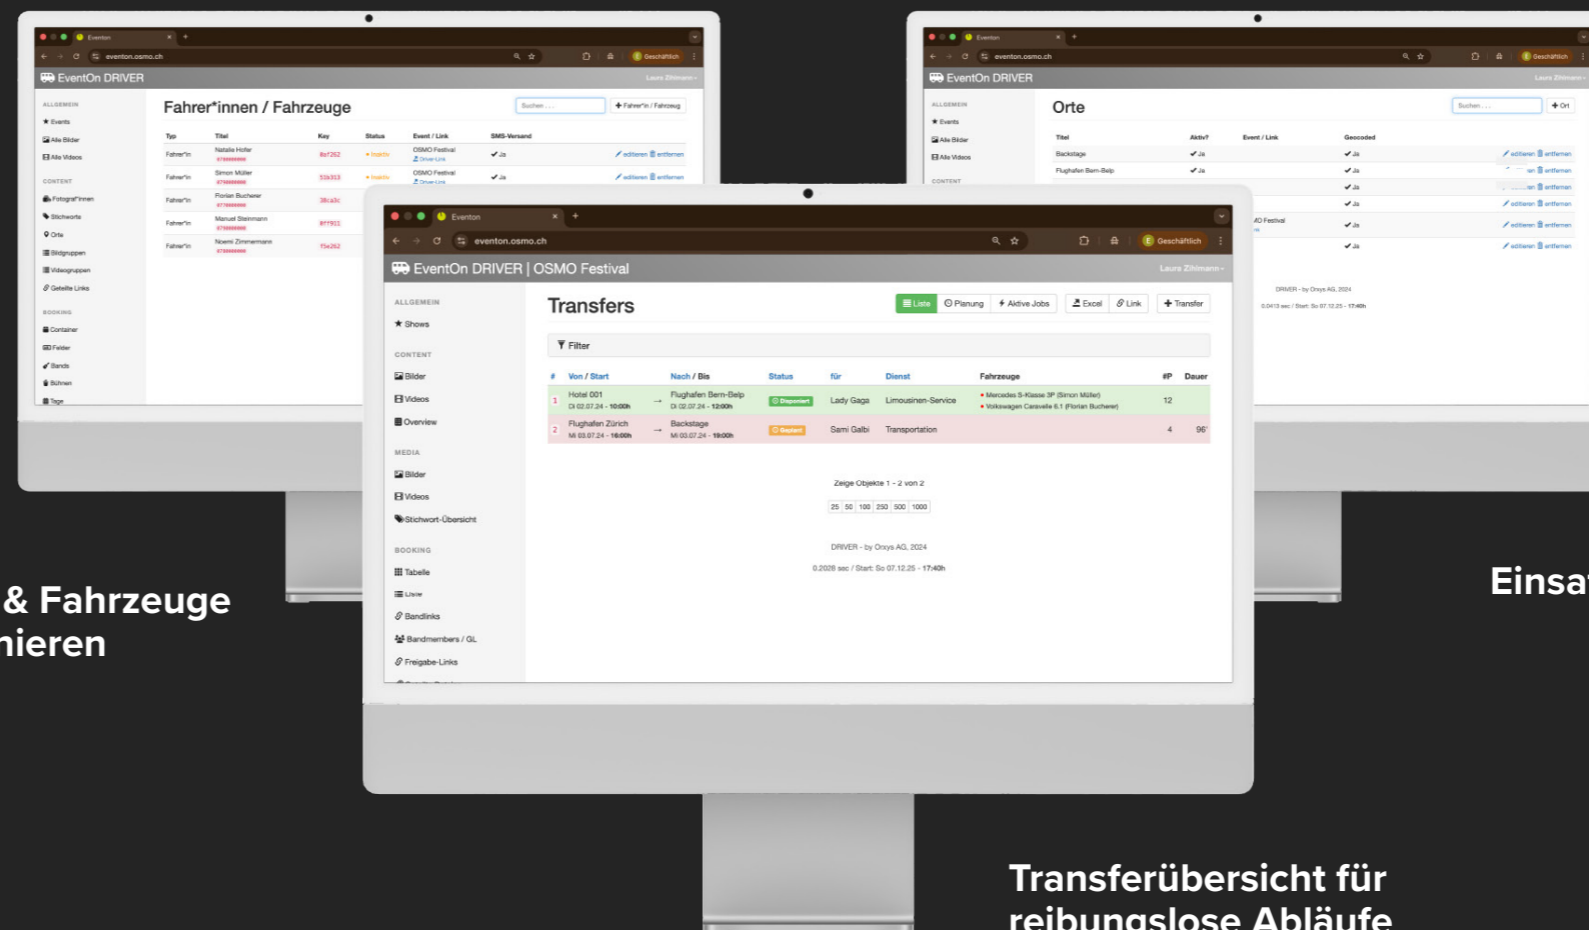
Eventon
eventon.osmo.ch
Geschäftlich
EventOn DRIVER
Laura Zihlmann
ALLGEMEIN
Events
Alle Bilder
Alle Videos
CONTENT
Fotograf*innen
Stichworte
Orte
Bildgruppen
Videogruppen
Geteilte Links
BOOKING
Container
Felder
Bands
Bühnen
Tage

Fahrer*innen / Fahrzeuge
Suchen ...
Fahrer*in / Fahrzeug

| Typ | Titel | Key | Status | Event / Link | SMS-Versand | |
|---|---|---|---|---|---|---|
| Fahrer*in | Natalie Hofer | | | OSMO Festival | Ja | editieren entfernen |
| Fahrer*in | Simon Müller | 53b313 | Inaktiv | OSMO Festival | Ja | editieren entfernen |
| Fahrer*in | Florian Bucherer | 38ca3c | | | | |
| Fahrer*in | Manuel Steinmann | | | | | |
| Fahrer*in | Noemi Zimmermann | | | | | |

Eventon
eventon.osmo.ch
Geschäftlich
EventOn DRIVER
Laura Zihlmann
ALLGEMEIN
Events
Alle Bilder
Alle Videos
CONTENT

Orte
Suchen ...
Ort

| Titel | Aktiv? | Event / Link | Geocoded | |
|---|---|---|---|---|
| Backstage | Ja | | Ja | editieren entfernen |
| Flughafen Bern-Belp | Ja | | Ja | editieren entfernen |
| | | | Ja | entfernen |
| | | | Ja | editieren entfernen |
| | | O Festival | Ja | editieren entfernen |
| | | | Ja | editieren entfernen |

DRIVER - by Oxys AG, 2024
0.0413 sec / Start: So 07.12.25 - 17:40h

Eventon
eventon.osmo.ch
Geschäftlich
EventOn DRIVER | OSMO Festival
Laura Zihlmann
ALLGEMEIN
Shows
CONTENT
Bilder
Videos
Overview
MEDIA
Bilder
Videos
Stichwort-Übersicht
BOOKING
Tabelle
Liste
Bandlinks
Bandmembers / GL
Freigabe-Links

Transfers
Liste
Planung
Aktive Jobs
Excel
Link
Transfer
Filter

| # | Von / Start | | Nach / Bis | Status | für | Dienst | Fahrzeuge | #P | Dauer |
|---|---|---|---|---|---|---|---|---|---|
| 1 | Hotel 001 Di 02.07.24 - 10:00h | → | Flughafen Bern-Belp Di 02.07.24 - 12:00h | Disponiert | Lady Gaga | Limousinen-Service | Mercedes S-Klasse 3P (Simon Müller) Volkswagen Caravelle 6.1 (Florian Bucherer) | 12 | |
| 2 | Flughafen Zürich Mi 03.07.24 - 16:00h | → | Backstage Mi 03.07.24 - 19:00h | Geplant | Semi Galbi | Transportation | | 4 | 96' |

Zeige Objekte 1 - 2 von 2
25 50 100 250 500 1000
DRIVER - by Onxys AG, 2024
0.2028 sec / Start: So 07.12.25 - 17:40h

& Fahrzeuge
nieren

Einsa

Transferübersicht für
reibungslose Abläufe